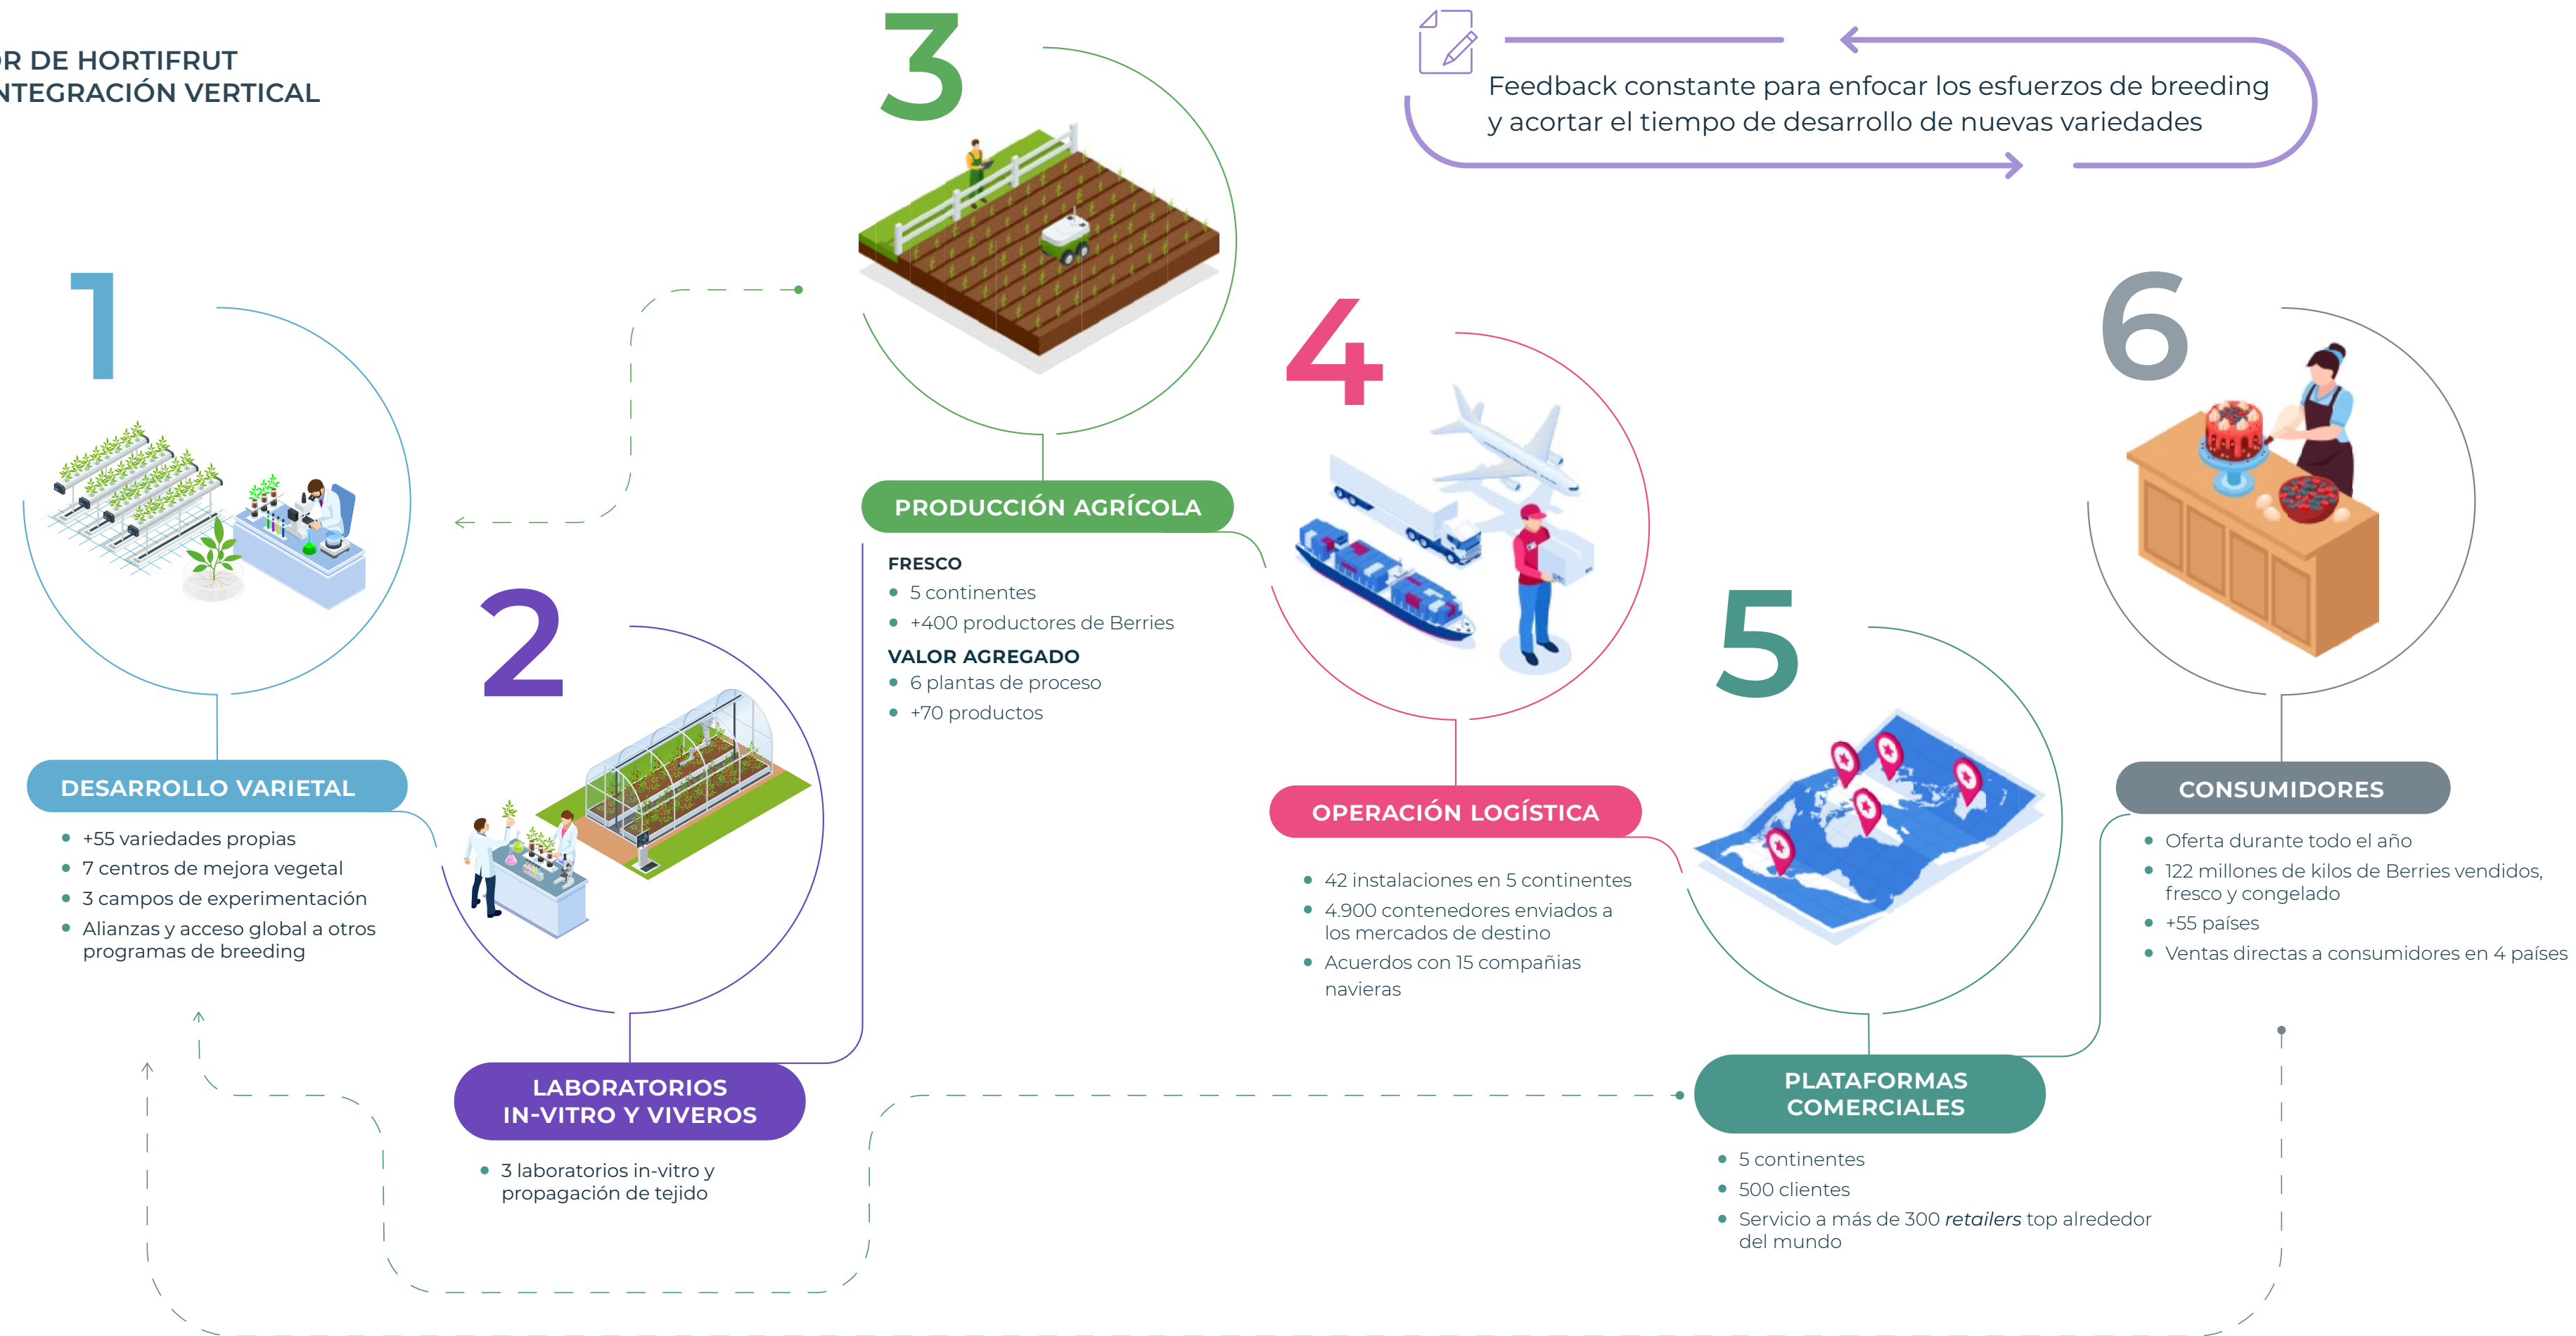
R DE HORTIFRUT
NTEGRACIÓN VERTICAL

Feedback constante para enfocar los esfuerzos de breeding y acortar el tiempo de desarrollo de nuevas variedades

1

DESARROLLO VARIETAL

- +55 variedades propias
- 7 centros de mejora vegetal
- 3 campos de experimentación
- Alianzas y acceso global a otros programas de breeding

2

LABORATORIOS IN-VITRO Y VIVEROS

- 3 laboratorios in-vitro y propagación de tejido

3

PRODUCCIÓN AGRÍCOLA

FRESCO
- 5 continentes
- +400 productores de Berries

VALOR AGREGADO
- 6 plantas de proceso
- +70 productos

4

OPERACIÓN LOGÍSTICA

- 42 instalaciones en 5 continentes
- 4.900 contenedores enviados a los mercados de destino
- Acuerdos con 15 compañías navieras

5

PLATAFORMAS COMERCIALES

- 5 continentes
- 500 clientes
- Servicio a más de 300 *retailers* top alrededor del mundo

6

CONSUMIDORES

- Oferta durante todo el año
- 122 millones de kilos de Berries vendidos, fresco y congelado
- +55 países
- Ventas directas a consumidores en 4 países